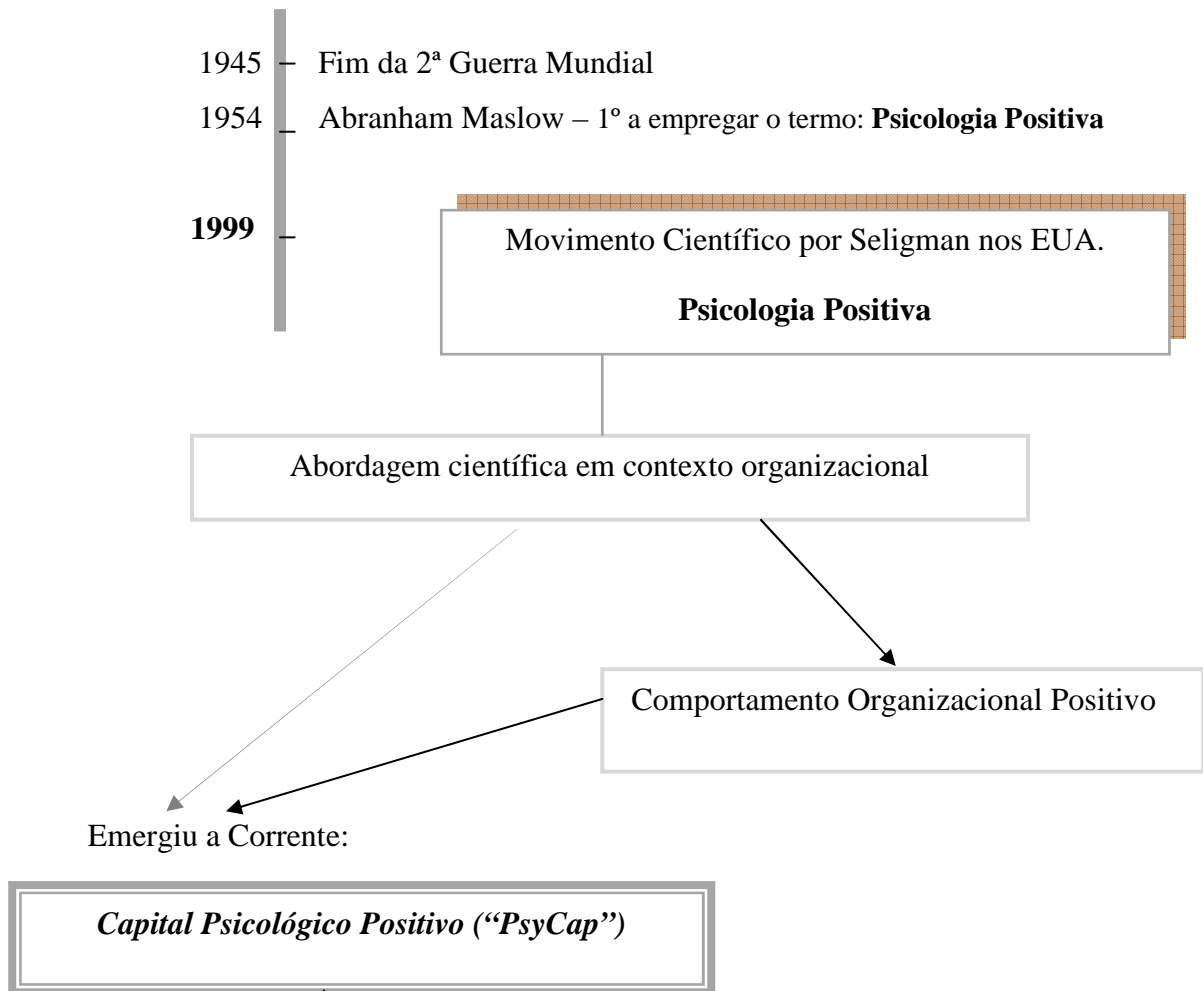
1945 – Fim da 2ª Guerra Mundial

1954 _ Abranham Maslow – 1º a empregar o termo: **Psicologia Positiva**

**1999** _

Movimento Científico por Seligman nos EUA.

**Psicologia Positiva**

Abordagem científica em contexto organizacional

Comportamento Organizacional Positivo

Emergiu a Corrente:

*Capital Psicológico Positivo (“PsyCap”)*